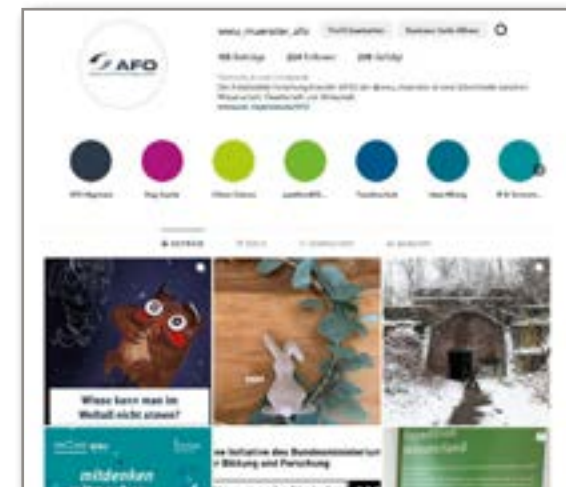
AFO

wwu_muenster_afo Profil bearbeiten Werbetool-Profil öffnen

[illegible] Beiträge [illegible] Follower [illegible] Gefolgt

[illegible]

AFO-Magazin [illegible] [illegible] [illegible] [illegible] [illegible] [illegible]

BEITRÄGE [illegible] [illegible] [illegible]

Wieso kann man im Weltall nicht niesen?

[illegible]

mitdenken

ne Initiative des Bundesministeriur für Bildung und Forschung